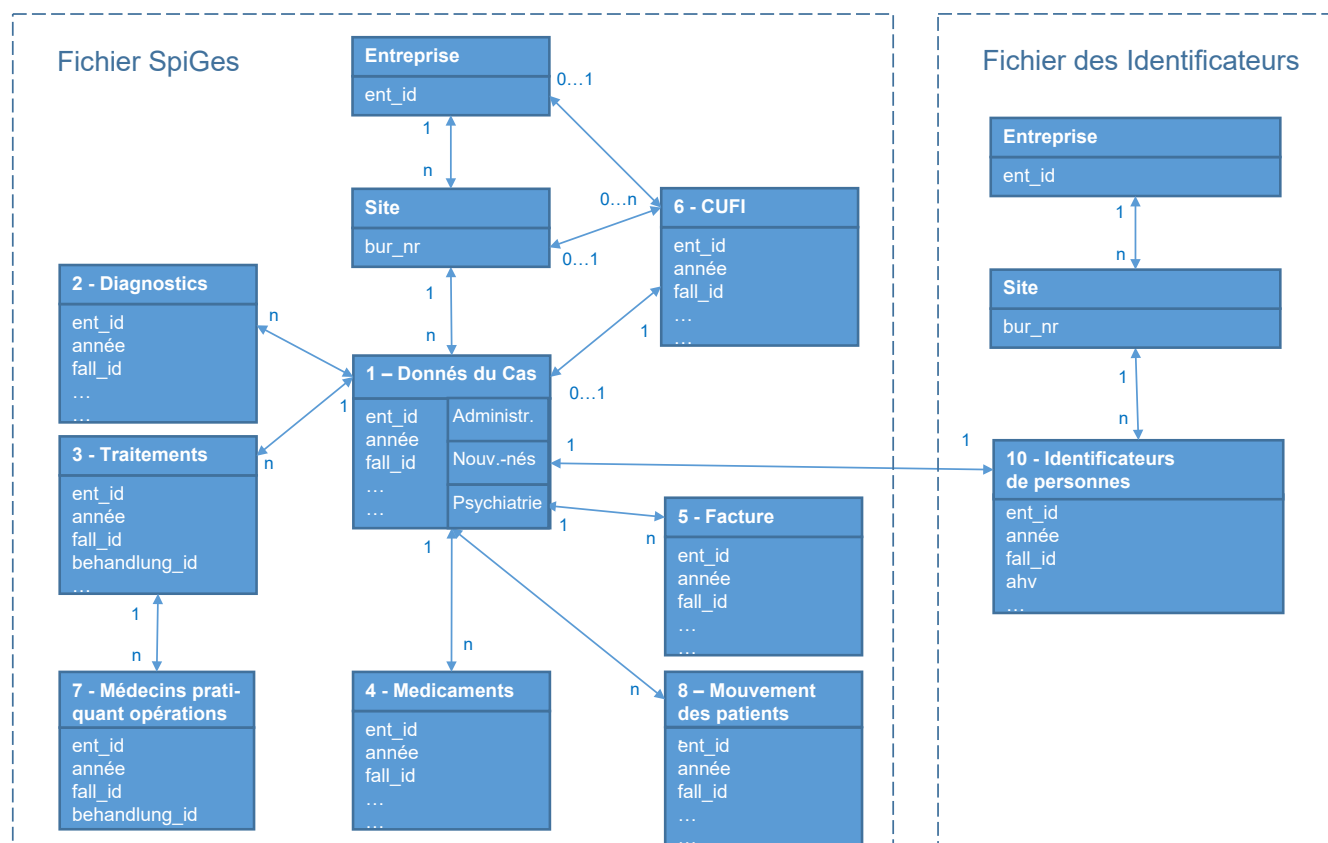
Fichier SpiGes

Entreprise
ent_id

0…1

1

n

Site
bur_nr

0…n

0…1

6 - CUFI
ent_id
année
fall_id
…
…

2 - Diagnostics
ent_id
année
fall_id
…
…

n

1

n

1

1 – Donnés du Cas
ent_id
année
fall_id
…
…
Administr.
Nouv.-nés
Psychiatrie

0…1

1

1

3 - Traitements
ent_id
année
fall_id
behandlung_id
…

n

5 - Facture
ent_id
année
fall_id
…
…

1

n

1

n

1

n

n

7 - Médecins pratiquant opérations
ent_id
année
fall_id
behandlung_id

4 - Medicaments
ent_id
année
fall_id
…
…

8 – Mouvement des patients
ent_id
année
fall_id
…
…

Fichier des Identificateurs

Entreprise
ent_id

1

n

Site
bur_nr

1

n

1

10 - Identificateurs de personnes
ent_id
année
fall_id
ahv
…